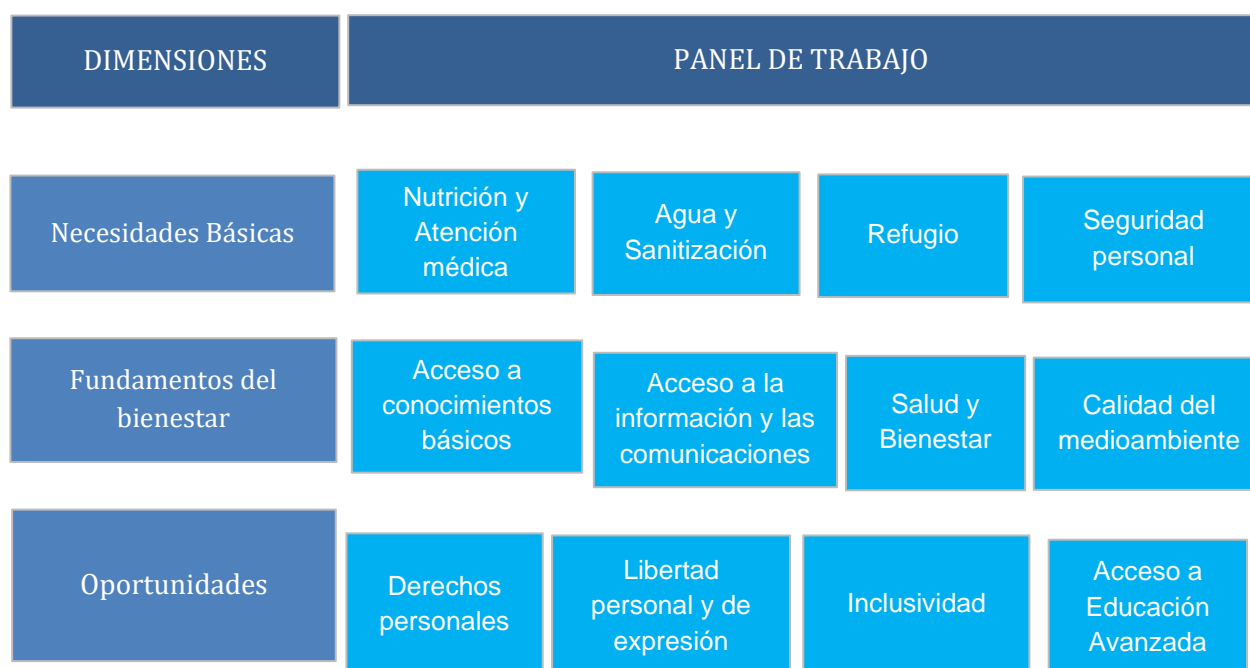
| DIMENSIONES | PANEL DE TRABAJO | | | |
|---|---|---|---|---|
| Necesidades Básicas | Nutrición y Atención médica | Agua y Sanitización | Refugio | Seguridad personal |
| Fundamentos del bienestar | Acceso a conocimientos básicos | Acceso a la información y las comunicaciones | Salud y Bienestar | Calidad del medioambiente |
| Oportunidades | Derechos personales | Libertad personal y de expresión | Inclusividad | Acceso a Educación Avanzada |